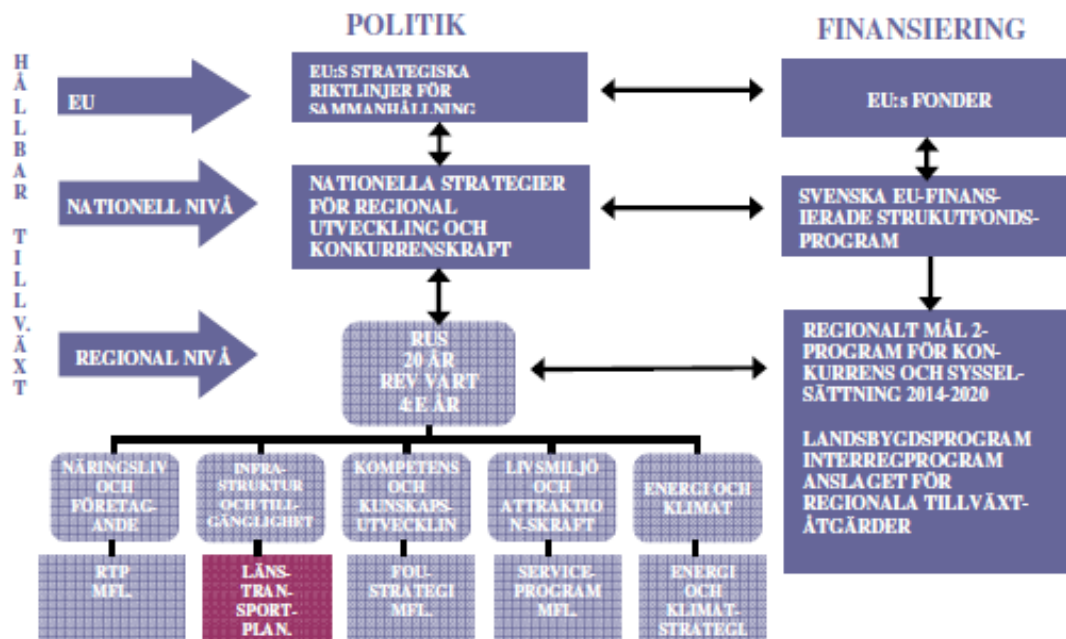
POLITIK

FINANSIERING

H
Å
L
L
B
A
R

T
I
L
L
V.
Ä
X
T

EU

EU:S STRATEGISKA RIKTLINJER FÖR SAMMANHÅLLNING

EU:s FONDER

NATIONELL NIVÅ

NATIONELLA STRATEGIER FÖR REGIONAL UTVECKLING OCH KONKURRENSKRAFT

SVENSKA EU-FINANSIERADE STRUKUTFONDSPROGRAM

REGIONAL NIVÅ

RUS 20 ÅR REV VART 4:E ÅR

REGIONALT MÅL 2-PROGRAM FÖR KONKURRENS OCH SYSSELSÄTTNING 2014-2020

LANDSBYGDSPROGRAM INTERREGPROGRAM ANSLAGET FÖR REGIONALA TILLVÄXTÅTGÄRDER

NÄRINGSLIV OCH FÖRETAGANDE

INFRASTRUKTUR OCH TILLGÄNGLIGHET

KOMPETENS OCH KUNSKAPSUTVECKLIN

LIVSMILJÖ OCH ATTRAKTION-SKRAFT

ENERGI OCH KLIMAT

RTP MFL.

LÄNSTRANSPORTPLAN.

FOU-STRATEGI MFL.

SERVICEPROGRAM MFL.

ENERGI OCH KLIMATSTRATEGI.